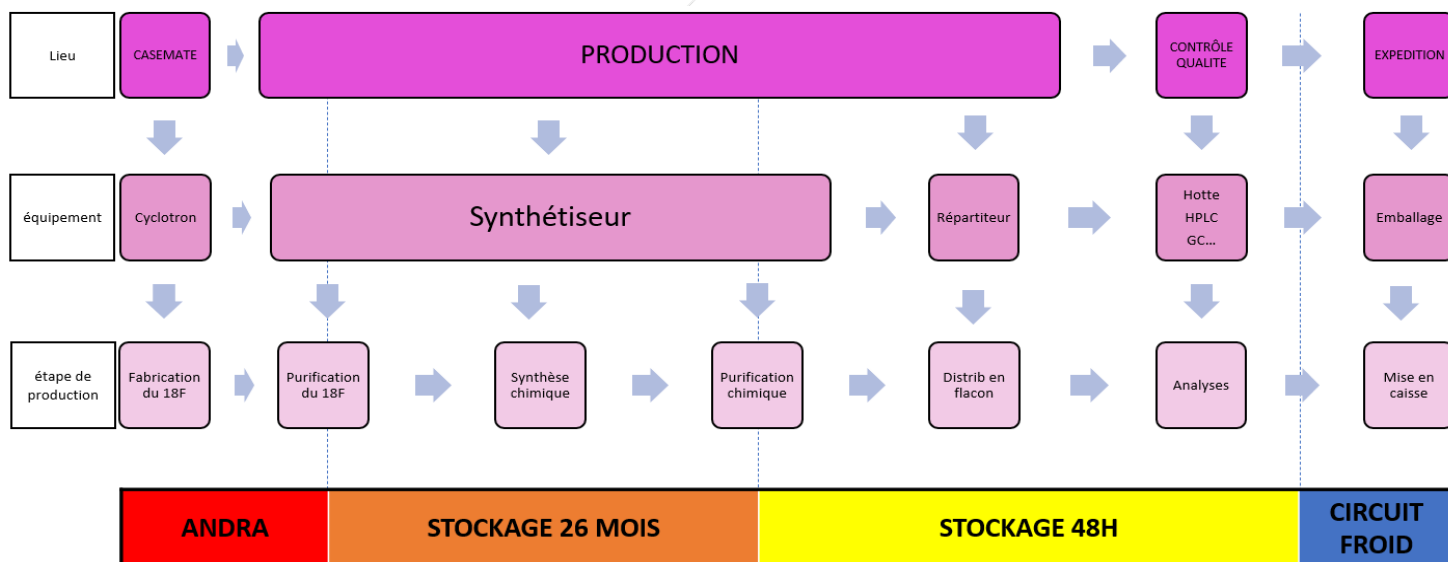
Lieu

CASEMATE

PRODUCTION

CONTRÔLE QUALITE

EXPEDITION

équipement

Cyclotron

Synthétiseur

Répartiteur

Hotte
HPLC
GC…

Emballage

étape de production

Fabrication du 18F

Purification du 18F

Synthèse chimique

Purification chimique

Distrib en flacon

Analyses

Mise en caisse

ANDRA

STOCKAGE 26 MOIS

STOCKAGE 48H

CIRCUIT FROID